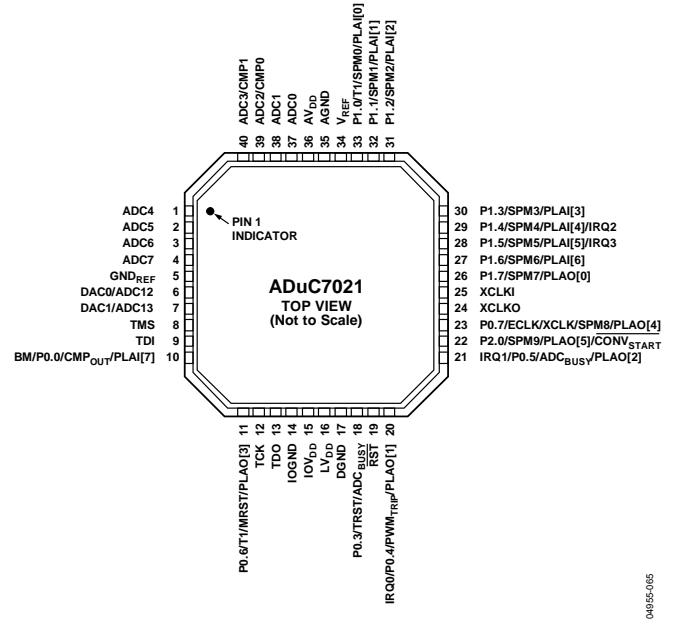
ADC3/CMP1 40
ADC2/CMP0 39
ADC1 38
ADC0 37
$AV_{DD}$ 36
AGND 35
$V_{REF}$ 34
P1.0/T1/SPM0/PLAI[0] 33
P1.1/SPM1/PLAI[1] 32
P1.2/SPM2/PLAI[2] 31

ADC4 1
ADC5 2
ADC6 3
ADC7 4
$GND_{REF}$ 5
DAC0/ADC12 6
DAC1/ADC13 7
TMS 8
TDI 9
BM/P0.0/$CMP_{OUT}$/PLAI[7] 10

PIN 1 INDICATOR

ADuC7021
TOP VIEW
(Not to Scale)

30 P1.3/SPM3/PLAI[3]
29 P1.4/SPM4/PLAI[4]/IRQ2
28 P1.5/SPM5/PLAI[5]/IRQ3
27 P1.6/SPM6/PLAI[6]
26 P1.7/SPM7/PLAO[0]
25 XCLKI
24 XCLKO
23 P0.7/ECLK/XCLK/SPM8/PLAO[4]
22 P2.0/SPM9/PLAO[5]/$\overline{CONV_{START}}$
21 IRQ1/P0.5/$ADC_{BUSY}$/PLAO[2]

P0.6/T1/MRST/PLAO[3] 11
TCK 12
TDO 13
IOGND 14
$IOV_{DD}$ 15
$LV_{DD}$ 16
DGND 17
P0.3/TRST/$\overline{ADC_{BUSY}}$ 18
$\overline{RST}$ 19
IRQ0/P0.4/$PWM_{TRIP}$/PLAO[1] 20

04955-065